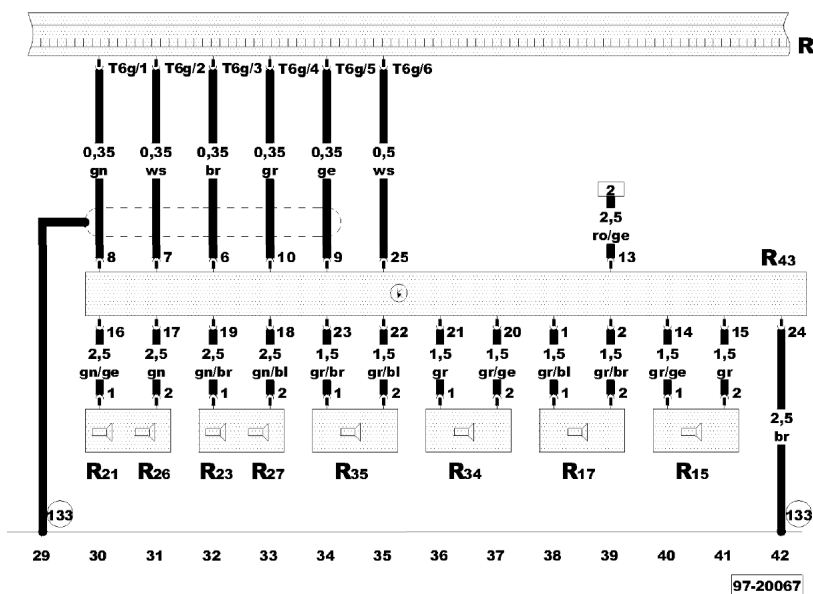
R

T6g/1 T6g/2 T6g/3 T6g/4 T6g/5 T6g/6

0,35 gn
0,35 ws
0,35 br
0,35 gr
0,35 ge
0,5 ws

2
2,5 ro/ge

8 7 6 10 9 25 13

R43

16 17 19 18 23 22 21 20 1 2 14 15 24

2,5 gn/ge
2,5 gn
2,5 gn/br
2,5 gn/bl
1,5 gr/br
1,5 gr/bl
1,5 gr
1,5 gr/ge
1,5 gr/bl
1,5 gr/br
1,5 gr/ge
1,5 gr

1 2 1 2 1 2 1 2 1 2 1 2

2,5 br

R21 R26 R23 R27 R35 R34 R17 R15

133 133

29 30 31 32 33 34 35 36 37 38 39 40 41 42

97-20067